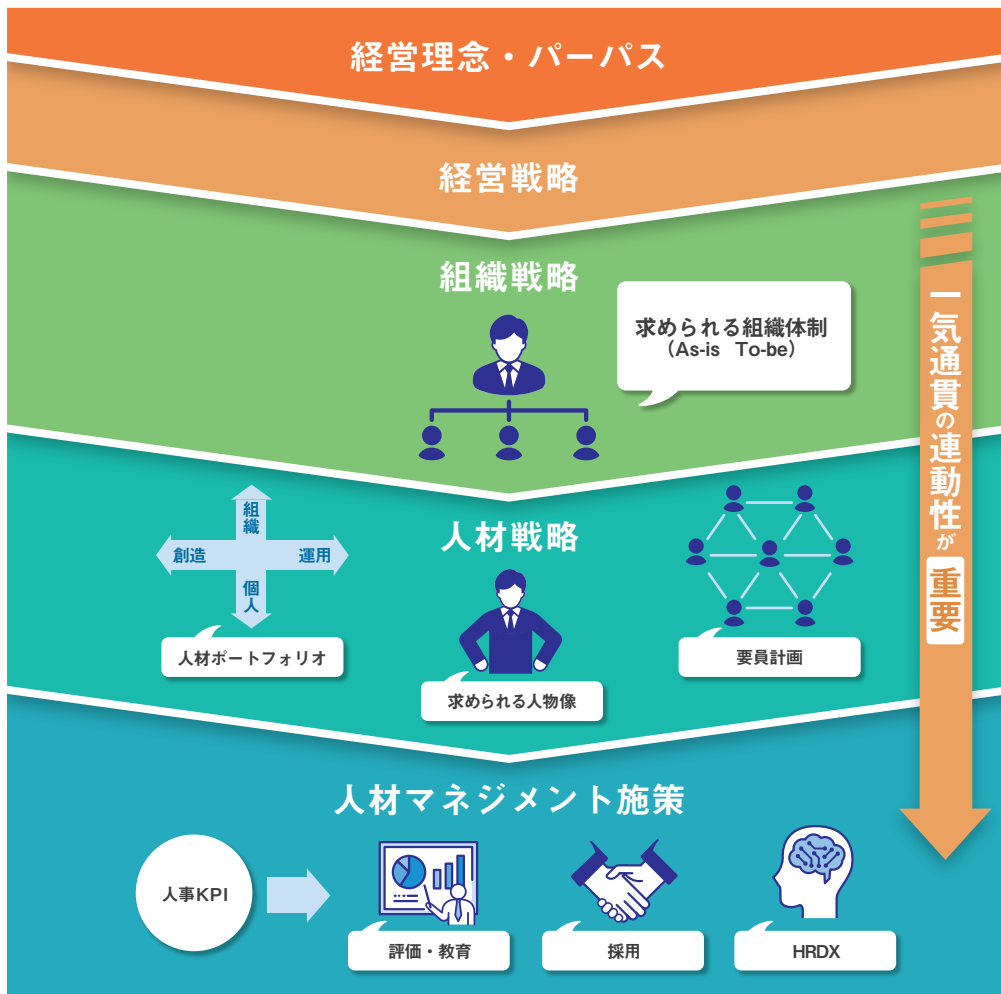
経営理念・パーパス

経営戦略

組織戦略

求められる組織体制
（As-is To-be）

一気通貫の連動性が重要

人材戦略

組織

創造

運用

個人

人材ポートフォリオ

求められる人物像

要員計画

人材マネジメント施策

人事KPI

評価・教育

採用

HRDX